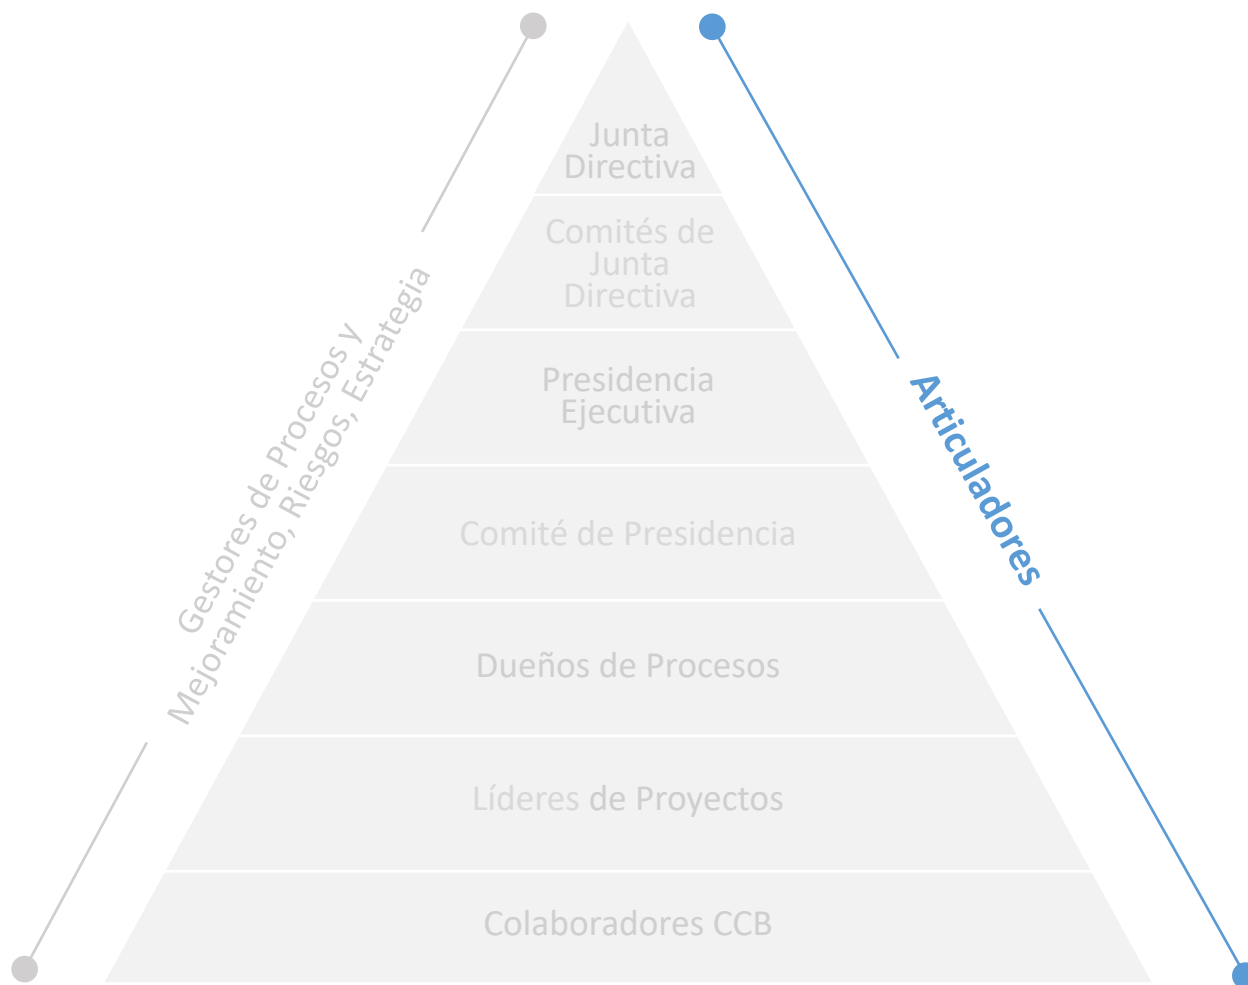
Gestores de Procesos y Mejoramiento, Riesgos, Estrategia

Junta Directiva

Comités de Junta Directiva

Presidencia Ejecutiva

Comité de Presidencia

Dueños de Procesos

Líderes de Proyectos

Colaboradores CCB

Articuladores